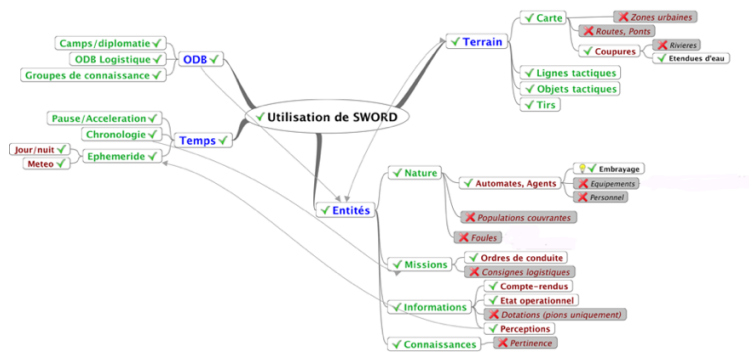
Utilisation de SWORD

ODB
Camps/diplomatie
ODB Logistique
Groupes de connaissance

Temps
Pause/Acceleration
Chronologie
Ephemeride
Jour/nuit
Meteo

Terrain
Carte
Zones urbaines
Routes, Ponts
Coupures
Rivieres
Etendues d'eau
Lignes tactiques
Objets tactiques
Tirs

Entités
Nature
Automates, Agents
Embrayage
Equipements
Personnel
Populations couvrantes
Foules
Missions
Ordres de conduite
Consignes logistiques
Informations
Compte-rendus
Etat operationnel
Dotations (pions uniquement)
Perceptions
Connaissances
Pertinence